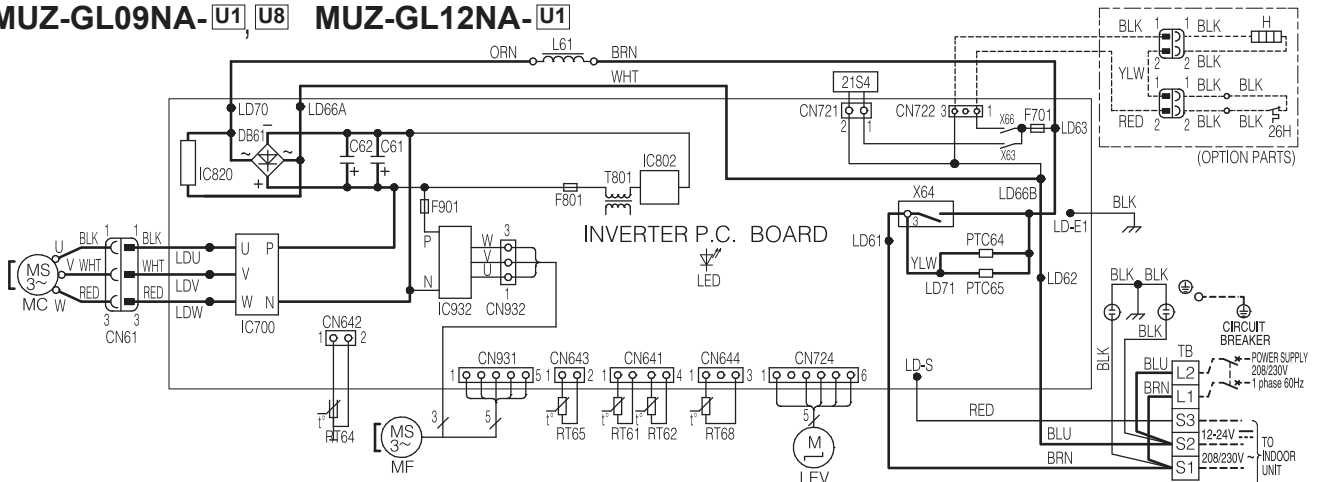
MUZ-GL09NA-U1, U8 MUZ-GL12NA-U1

ORN L61 BRN
WHT
LD70 LD66A
DB61
IC820
C62 C61
IC802
T801
F801
F901
INVERTER P.C. BOARD
LED
21S4
CN721 2 1
CN722 3 1
X66 F701
LD63
X63
LD66B
X64
3
LD61
PTC64
YLW
LD71 PTC65
LD62
LD-E1
BLK
BLK 1 1 BLK H
YLW 2 1 BLK
1 BLK BLK
RED 2 2 BLK BLK 26H
(OPTION PARTS)
U BLK 1 1 BLK
MS 3~ V WHT WHT LDU
W RED RED LDV
MC 3 3 LDW
CN61
U P
V
W N
IC700
P
N
IC932
W V U 3 1
CN932
CN642 1 2
RT64
CN931 1 5
3 5
MS 3~
MF
CN643 1 2
RT65
CN641 1 4
RT61 RT62
CN644 1 3
RT68
CN724 1 6
5
M
LEV
LD-S
RED
BLU
BRN
BLK BLK
BLK
BLK
CIRCUIT BREAKER
TB
BLU L2
BRN L1
S3
S2
S1
POWER SUPPLY 208/230V 1 phase 60Hz
12-24V
208/230V ~
TO INDOOR UNIT